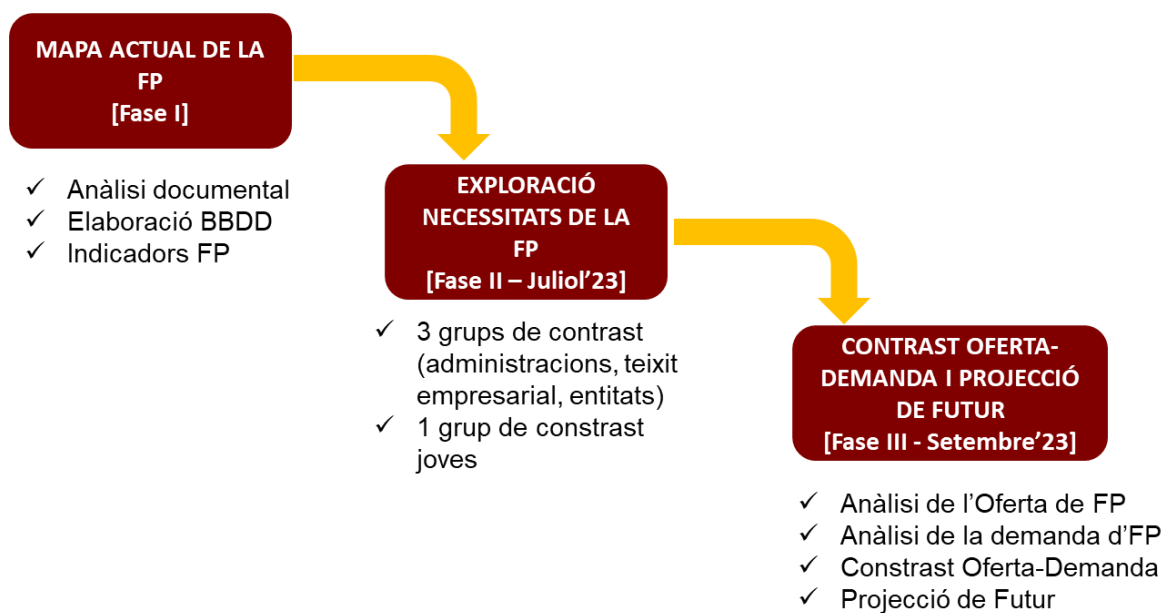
MAPA ACTUAL DE LA FP
[Fase I]

✓ Anàlisi documental
✓ Elaboració BBDD
✓ Indicadors FP

EXPLORACIÓ NECESSITATS DE LA FP
[Fase II – Juliol'23]

✓ 3 grups de contrast (administracions, teixit empresarial, entitats)
✓ 1 grup de constrast joves

CONTRAST OFERTA-DEMANDA I PROJECCIÓ DE FUTUR
[Fase III - Setembre'23]

✓ Anàlisi de l'Oferta de FP
✓ Anàlisi de la demanda d'FP
✓ Constrast Oferta-Demanda
✓ Projecció de Futur